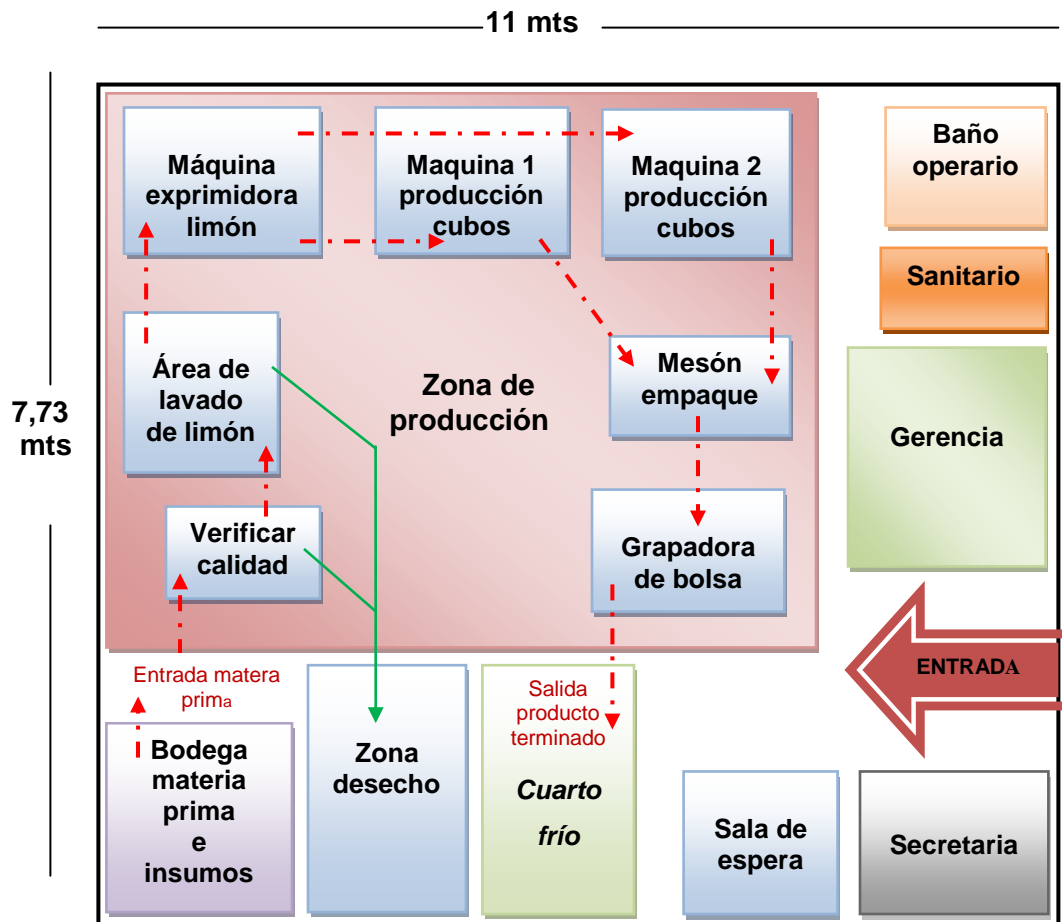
11 mts

7,73 mts

Máquina exprimidora limón

Maquina 1 producción cubos

Maquina 2 producción cubos

Baño operario

Sanitario

Área de lavado de limón

Zona de producción

Mesón empaque

Gerencia

Verificar calidad

Grapadora de bolsa

ENTRADA

Entrada matera prima

Salida producto terminado

Bodega materia prima e insumos

Zona desecho

Cuarto frío

Sala de espera

Secretaria